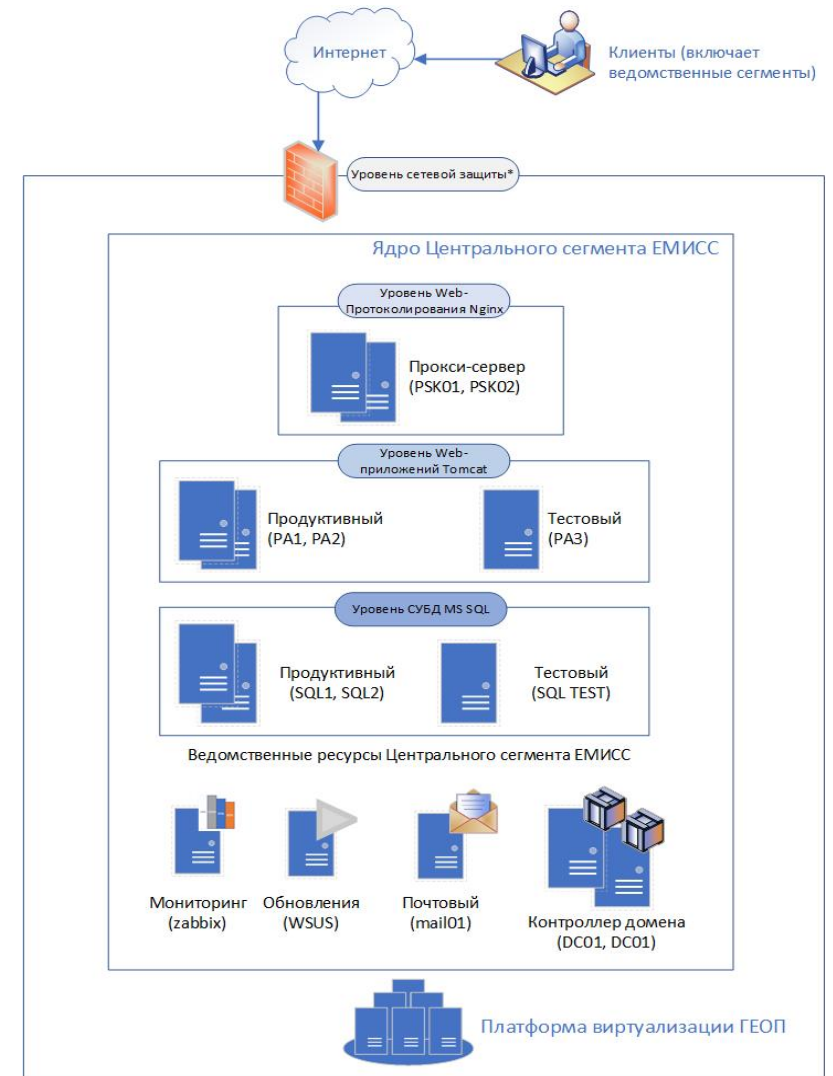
Интернет

Клиенты (включает ведомственные сегменты)

Уровень сетевой защиты*

Ядро Центрального сегмента ЕМИСС

Уровень Web-Протоколирования Nginx

Прокси-сервер (PSK01, PSK02)

Уровень Web-приложений Tomcat

Продуктивный (PA1, PA2)

Тестовый (PA3)

Уровень СУБД MS SQL

Продуктивный (SQL1, SQL2)

Тестовый (SQL TEST)

Ведомственные ресурсы Центрального сегмента ЕМИСС

Мониторинг (zabbix)

Обновления (WSUS)

Почтовый (mail01)

Контроллер домена (DC01, DC01)

Платформа виртуализации ГЕОП